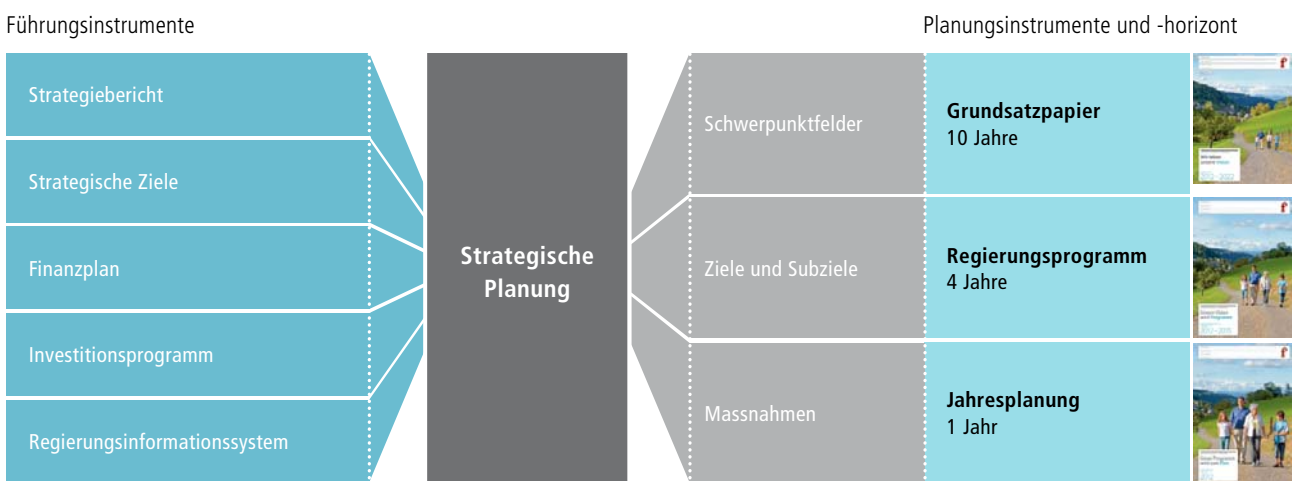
Führungsinstrumente

Planungsinstrumente und -horizont

Strategiebericht

Strategische Ziele

Finanzplan

Investitionsprogramm

Regierungsinformationssystem

Strategische Planung

Schwerpunktfelder

Ziele und Subziele

Massnahmen

Grundsatzpapier
10 Jahre

Regierungsprogramm
4 Jahre

Jahresplanung
1 Jahr